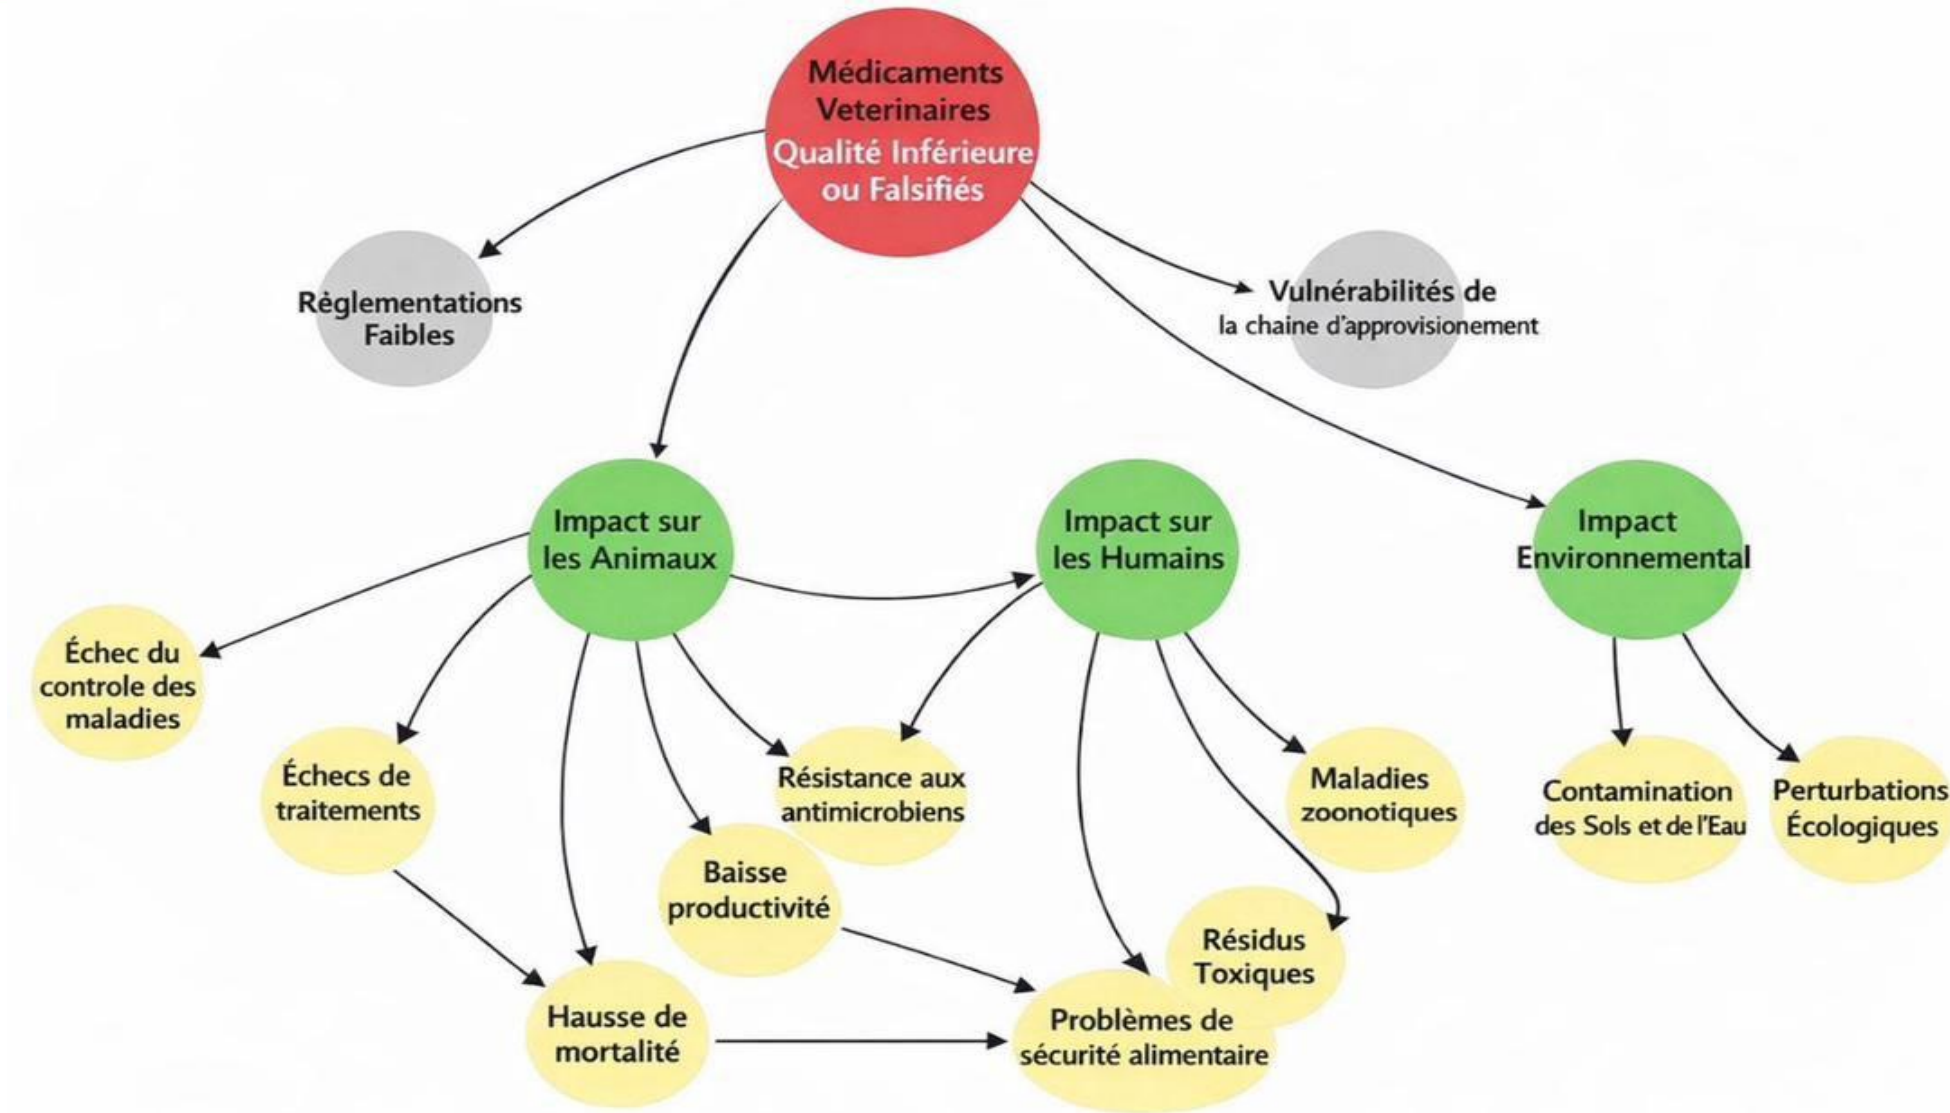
Médicaments Veterinaires
Qualité Inférieure ou Falsifiés

Règlementations Faibles

Vulnérabilités de la chaine d'approvisionement

Impact sur les Animaux

Impact sur les Humains

Impact Environnemental

Échec du controle des maladies

Échecs de traitements

Résistance aux antimicrobiens

Maladies zoonotiques

Contamination des Sols et de l'Eau

Perturbations Écologiques

Baisse productivité

Résidus Toxiques

Hausse de mortalité

Problèmes de sécurité alimentaire